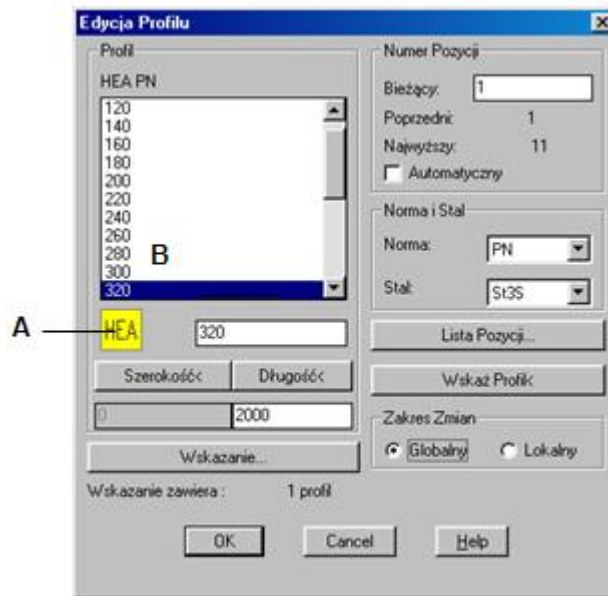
Edycja Profilu

Profil
HEA PN
120
140
160
180
200
220
240
260
280
300
320
B

A
HEA
320
Szerokość<
Długość<
0
2000
Wskazanie...
Wskazanie zawiera : 1 profil

Numer Pozycji
Bieżący: 1
Poprzedni: 1
Najwyższy: 11
Automatyczny

Norma i Stal
Norma: PN
Stal: St3S

Lista Pozycji...
Wskaż Profil

Zakres Zmian
Globalny
Lokalny

OK
Cancel
Help